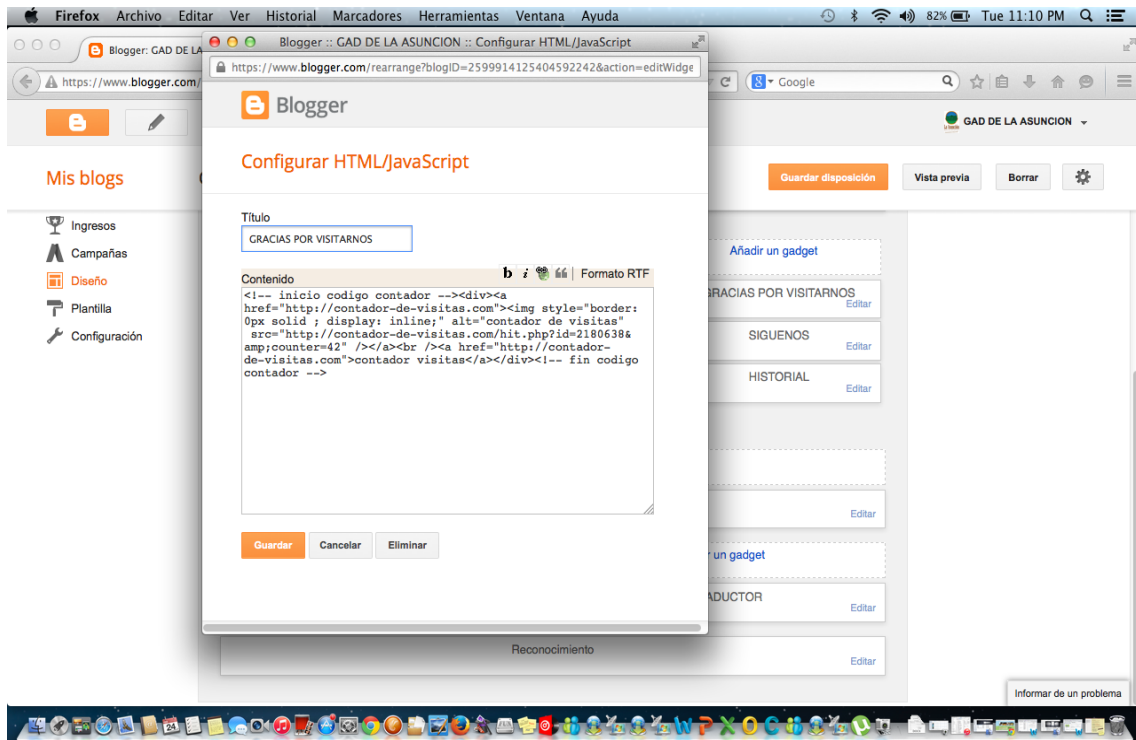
Firefox Archivo Editar Ver Historial Marcadores Herramientas Ventana Ayuda

82% Tue 11:10 PM

Blogger: GAD DE LA

https://www.blogger.com/

Google

GAD DE LA ASUNCION

Mis blogs

Guardar disposición

Vista previa

Borrar

Ingresos

Campañas

Diseño

Plantilla

Configuración

Añadir un gadget

GRACIAS POR VISITARNOS

Editar

SIGUENOS

Editar

HISTORIAL

Editar

Editar

r un gadget

ADUCTOR

Editar

Reconocimiento

Editar

Informar de un problema

Blogger :: GAD DE LA ASUNCION :: Configurar HTML/JavaScript

https://www.blogger.com/rearrange?blogID=2599914125404592242&action=editWidge

Blogger

Configurar HTML/JavaScript

Título

GRACIAS POR VISITARNOS

Contenido

b i Formato RTF

<!-- inicio codigo contador --><div><a href="http://contador-de-visitas.com"><img style="border: 0px solid ; display: inline;" alt="contador de visitas" src="http://contador-de-visitas.com/hit.php?id=2180638&amp;counter=42" /></a><br /><a href="http://contador-de-visitas.com">contador visitas</a></div><!-- fin codigo contador -->

Guardar

Cancelar

Eliminar